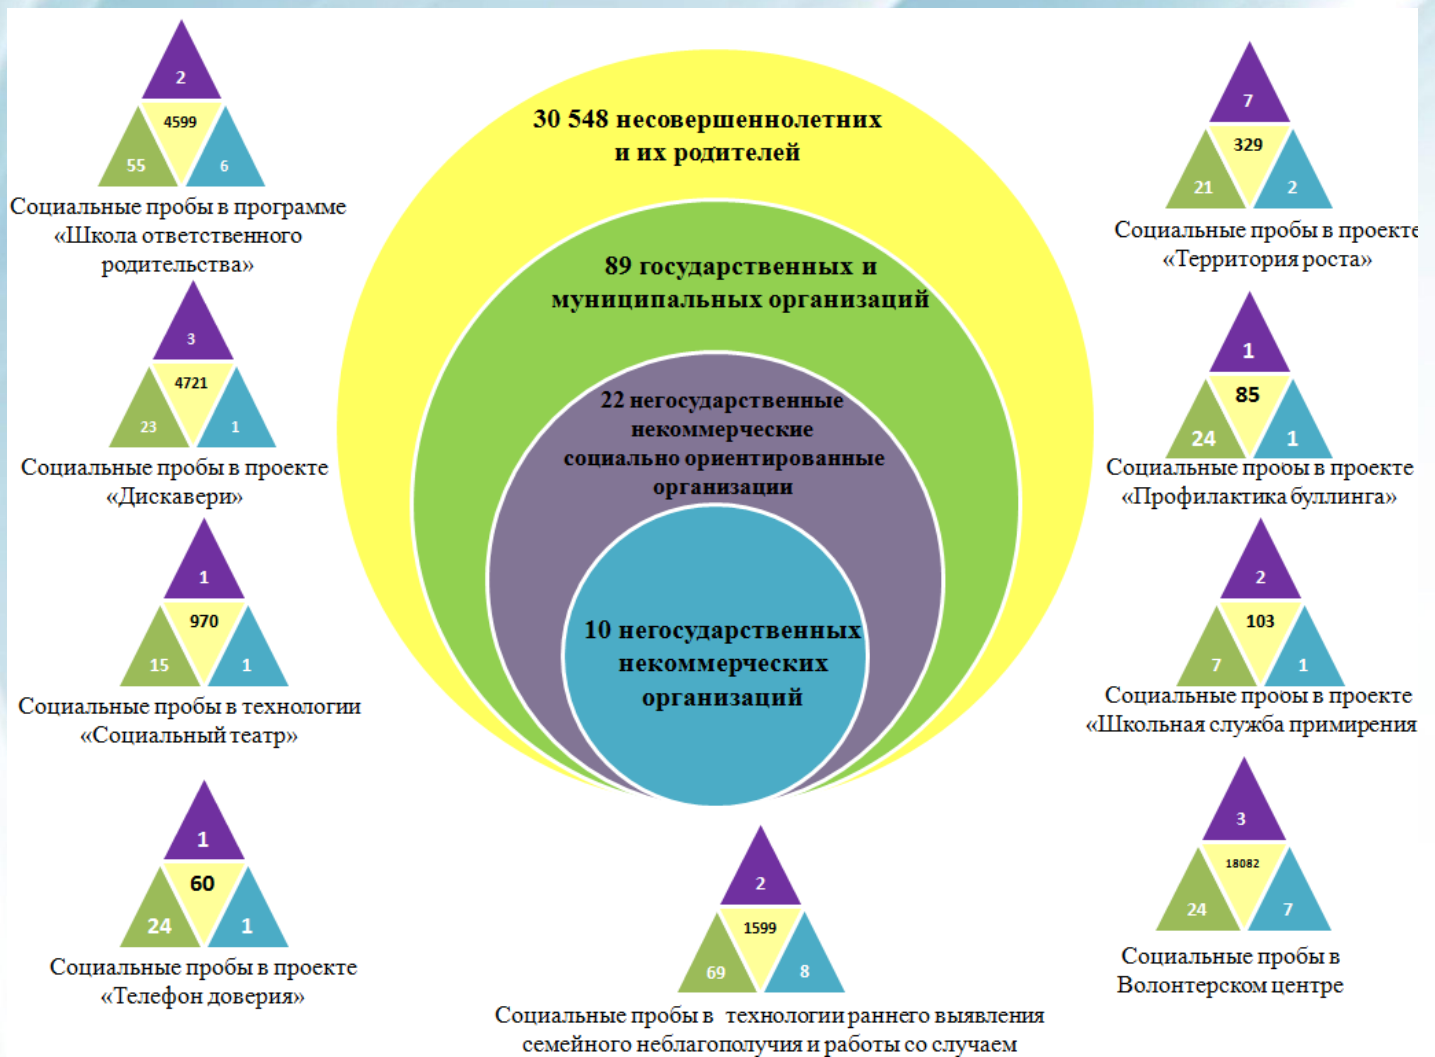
2
4599
55
6
Социальные пробы в программе «Школа ответственного родительства»

3
4721
23
1
Социальные пробы в проекте «Дискавери»

1
970
15
1
Социальные пробы в технологии «Социальный театр»

1
60
24
1
Социальные пробы в проекте «Телефон доверия»

30 548 несовершеннолетних и их родителей

89 государственных и муниципальных организаций

22 негосударственные некоммерческие социально ориентированные организации

10 негосударственных некоммерческих организаций

2
1599
69
8
Социальные пробы в технологии раннего выявления семейного неблагополучия и работы со случаем

7
329
21
2
Социальные пробы в проекте «Территория роста»

1
85
24
1
Социальные пробы в проекте «Профилактика буллинга»

2
103
7
1
Социальные пробы в проекте «Школьная служба примирения

3
18082
24
7
Социальные пробы в Волонтерском центре